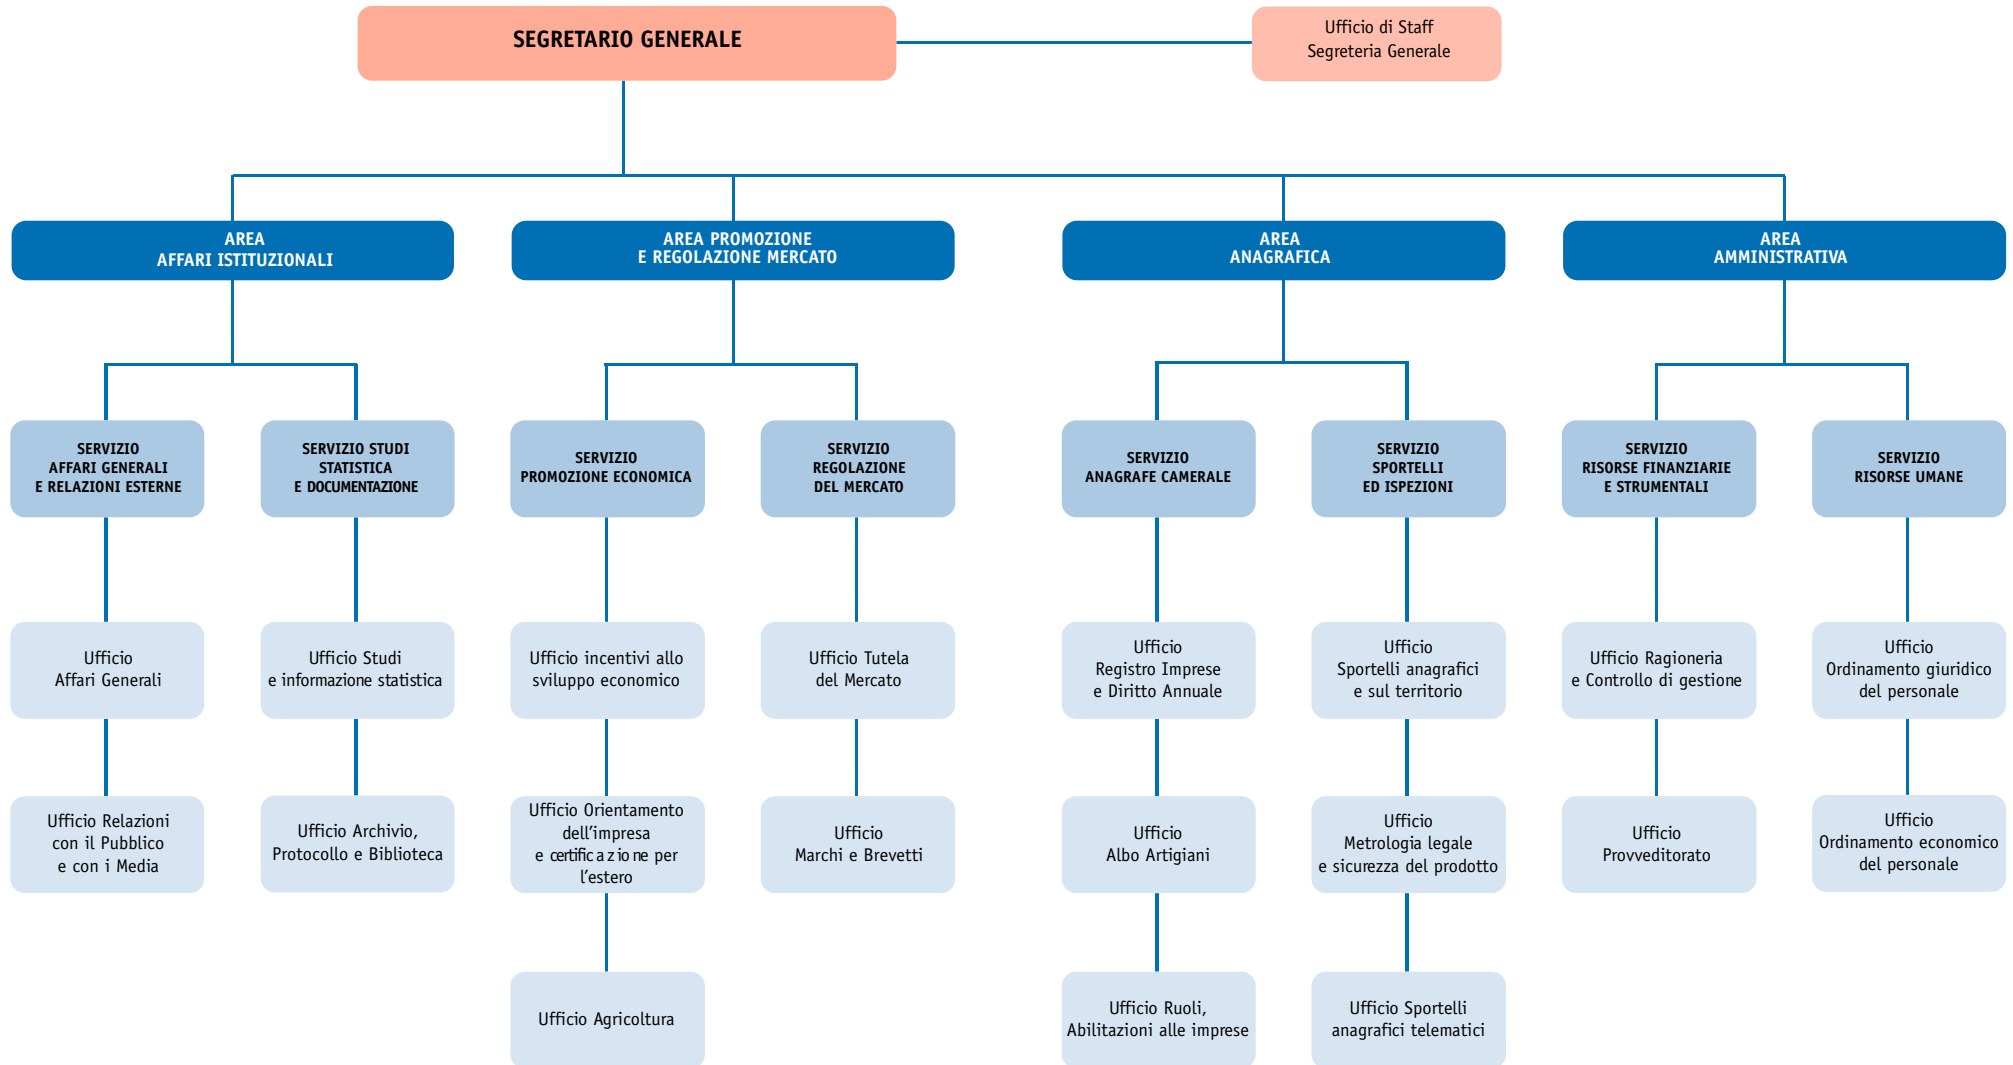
SEGRETARIO GENERALE

Ufficio di Staff
Segreteria Generale

AREA
AFFARI ISTITUZIONALI

AREA PROMOZIONE
E REGOLAZIONE MERCATO

AREA
ANAGRAFICA

AREA
AMMINISTRATIVA

SERVIZIO
AFFARI GENERALI
E RELAZIONI ESTERNE

Ufficio
Affari Generali

Ufficio Relazioni
con il Pubblico
e con i Media

SERVIZIO STUDI
STATISTICA
E DOCUMENTAZIONE

Ufficio Studi
e informazione statistica

Ufficio Archivio,
Protocollo e Biblioteca

SERVIZIO
PROMOZIONE ECONOMICA

Ufficio incentivi allo
sviluppo economico

Ufficio Orientamento
dell'impresa
e certificazione per
l'estero

Ufficio Agricoltura

SERVIZIO
REGOLAZIONE
DEL MERCATO

Ufficio Tutela
del Mercato

Ufficio
Marchi e Brevetti

SERVIZIO
ANAGRAFE CAMERALE

Ufficio
Registro Imprese
e Diritto Annuale

Ufficio
Albo Artigiani

Ufficio Ruoli,
Abilitazioni alle imprese

SERVIZIO
SPORTELLI
ED ISPEZIONI

Ufficio
Sportelli anagrafici
e sul territorio

Ufficio
Metrologia legale
e sicurezza del prodotto

Ufficio Sportelli
anagrafici telematici

SERVIZIO
RISORSE FINANZIARIE
E STRUMENTALI

Ufficio Ragioneria
e Controllo di gestione

Ufficio
Provveditorato

SERVIZIO
RISORSE UMANE

Ufficio
Ordinamento giuridico
del personale

Ufficio
Ordinamento economico
del personale